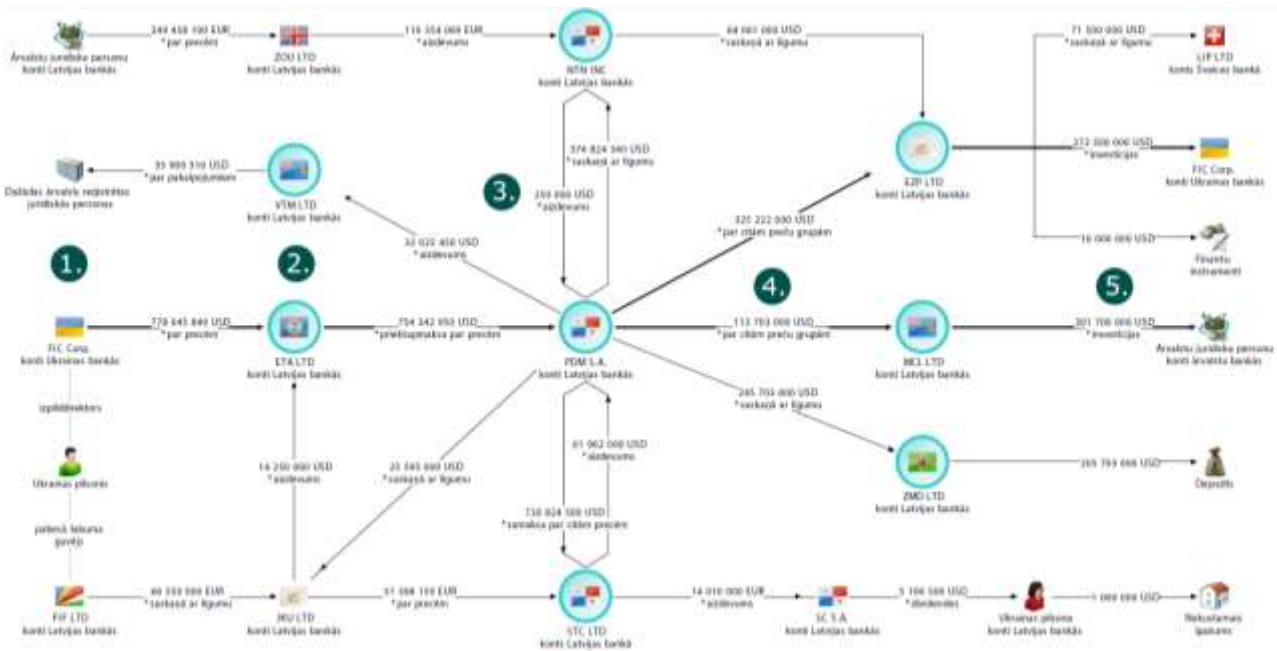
Ārvalstu juridisko personu konti Latvijas bankās

249 458 100 EUR
*par precēm

ZOU LTD
konti Latvijas bankās

116 354 000 EUR
*aizdevums

NTN INC
konti Latvijas bankās

64 061 000 USD
*saskaņā ar līgumu

71 500 000 USD
*saskaņā ar līgumu

LIP LTD
konti Šveices bankās

272 300 000 USD
*investīcijas

FIC Corp.
konti Ukrainas bankās

16 000 000 USD

Finanšu instrumenti

EZP LTD
konti Latvijas bankās

35 900 510 USD
*par pakalpojumiem

Dažādas ārvalstīs reģistrētas juridiskās personas

VTM LTD
konti Latvijas bankās

374 824 340 USD
*saskaņā ar līgumu

250 000 USD
*aizdevums

3.

32 020 450 USD
*aizdevums

320 222 000 USD
*par citām preču grupām

1.

2.

4.

5.

FIC Corp.
konti Ukrainas bankās

779 645 849 USD
*par precēm

ETA LTD
konti Latvijas bankās

754 242 950 USD
*priekšapmaksa par precēm

PDM S.A.
konti Latvijas bankās

113 703 000 USD
*par citām preču grupām

BKS LTD
konti Latvijas bankās

301 700 000 USD
*investīcijas

Ārvalstu juridisko personu konti ārvalstu bankās

265 703 000 USD
*saskaņā ar līgumu

ZMD LTD
konti Latvijas bankās

265 703 000 USD

Depozīts

izpilddirektors

Ukrainas pilsonis

patiesā labuma guvējs

14 250 000 USD
*aizdevums

25 545 000 USD
*saskaņā ar līgumu

61 062 000 USD
*aizdevums

738 824 300 USD
*samaksa par citām precēm

FIF LTD
konti Latvijas bankās

60 550 000 EUR
*saskaņā ar līgumu

JMU LTD
konti Latvijas bankās

57 088 150 EUR
*par precēm

STC LTD
konti Latvijas bankās

14 010 000 EUR
*aizdevums

SC S.A.
konti Latvijas bankās

5 106 500 USD
*dividendes

Ukrainas pilsone
konti Latvijas bankās

1 000 000 USD

Nekustamais īpašums